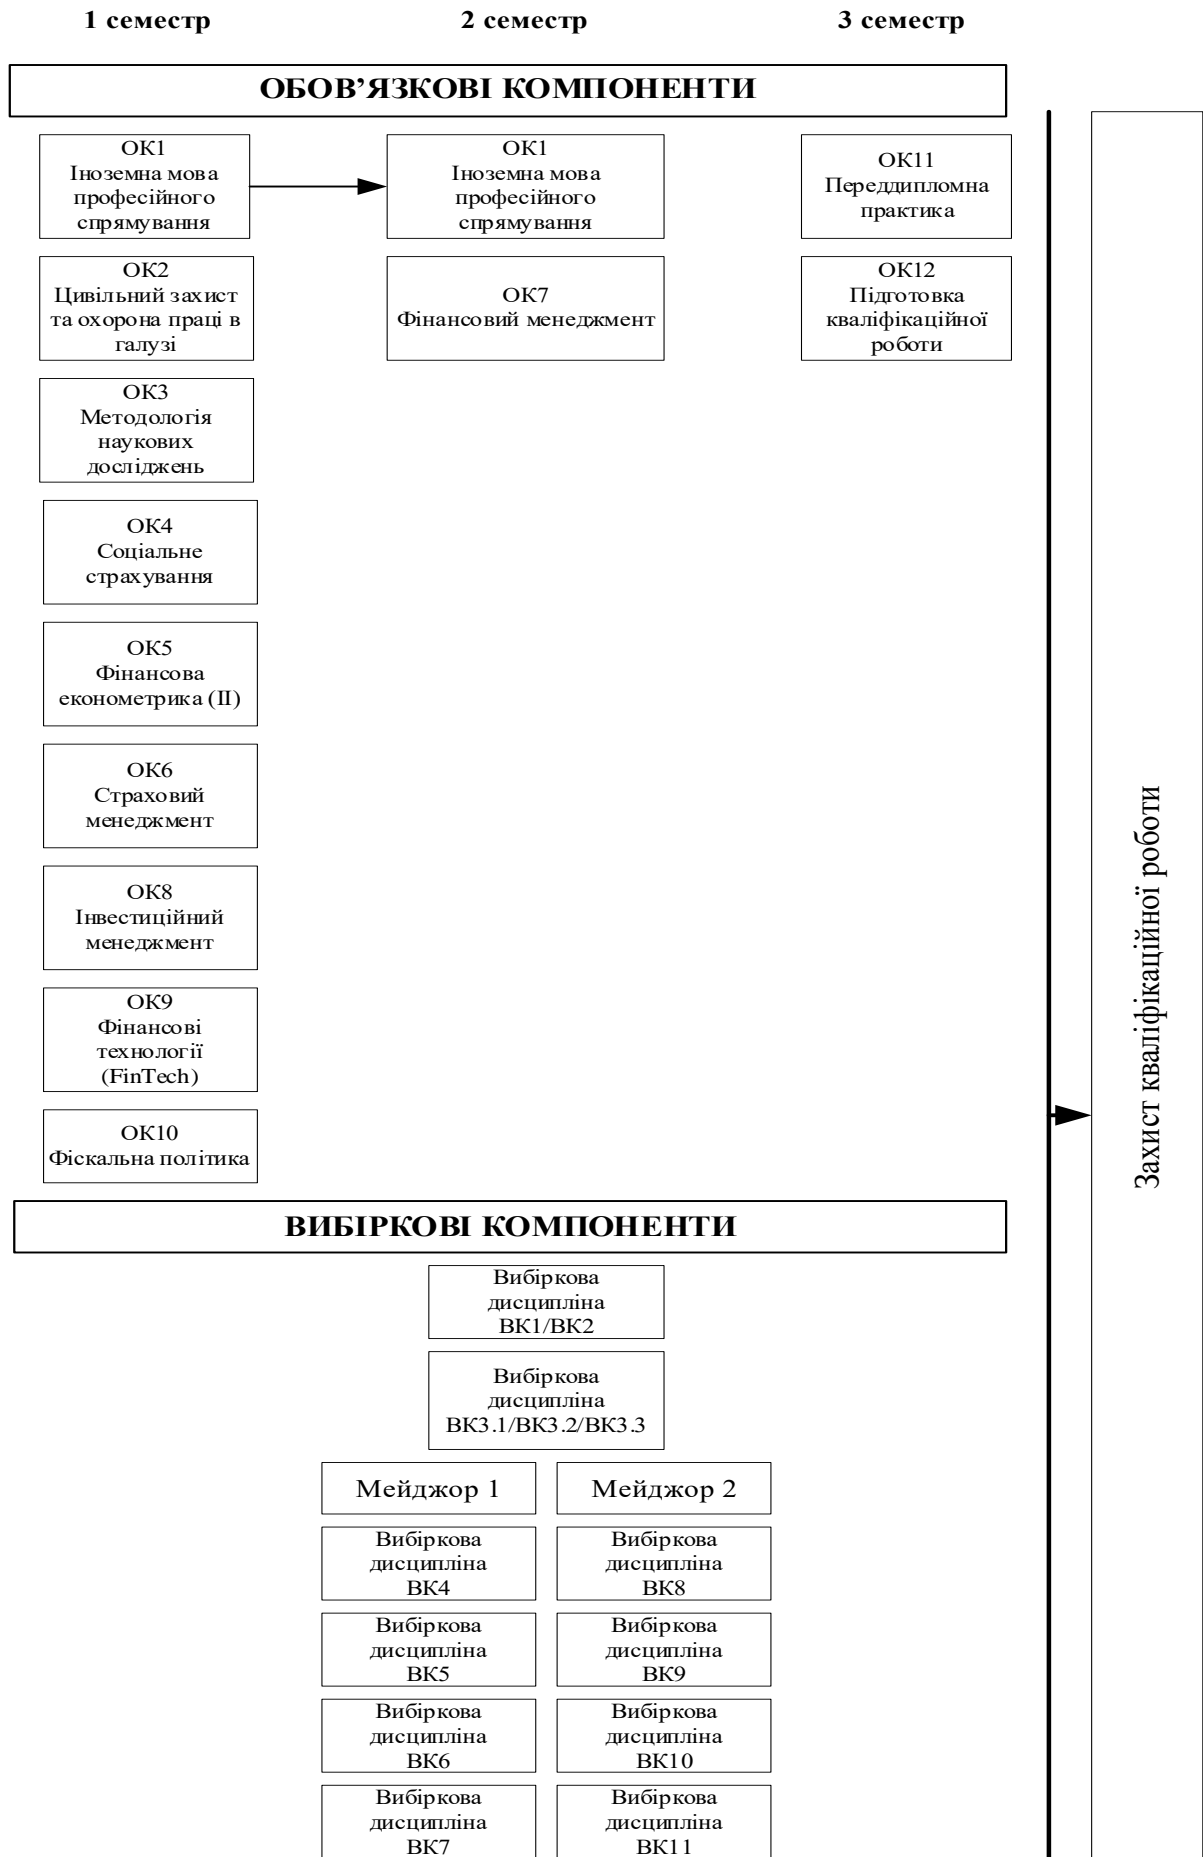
1 семестр

2 семестр

3 семестр

ОБОВ’ЯЗКОВІ КОМПОНЕНТИ

ОК1
Іноземна мова професійного спрямування

ОК1
Іноземна мова професійного спрямування

ОК11
Переддипломна практика

ОК2
Цивільний захист та охорона праці в галузі

ОК7
Фінансовий менеджмент

ОК12
Підготовка кваліфікаційної роботи

ОК3
Методологія наукових досліджень

ОК4
Соціальне страхування

ОК5
Фінансова економетрика (II)

ОК6
Страховий менеджмент

ОК8
Інвестиційний менеджмент

ОК9
Фінансові технології (FinTech)

ОК10
Фіскальна політика

Захист кваліфікаційної роботи

ВИБІРКОВІ КОМПОНЕНТИ

Вибіркова дисципліна ВК1/ВК2

Вибіркова дисципліна ВК3.1/ВК3.2/ВК3.3

Мейджор 1

Мейджор 2

Вибіркова дисципліна ВК4

Вибіркова дисципліна ВК8

Вибіркова дисципліна ВК5

Вибіркова дисципліна ВК9

Вибіркова дисципліна ВК6

Вибіркова дисципліна ВК10

Вибіркова дисципліна ВК7

Вибіркова дисципліна ВК11